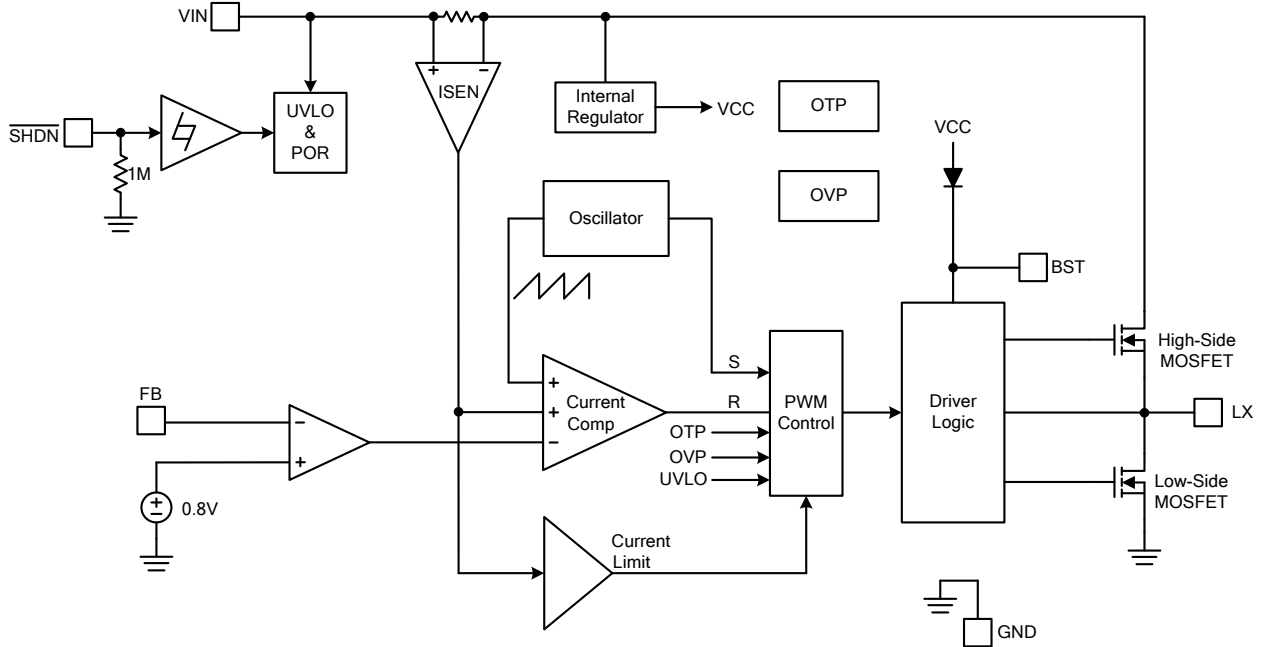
VIN

$\overline{SHDN}$

1M

UVLO & POR

+ −

ISEN

Internal Regulator

VCC

OTP

VCC

OVP

Oscillator

BST

High-Side MOSFET

S

+

+

Current Comp

−

R

PWM Control

Driver Logic

LX

FB

−

+

OTP

OVP

UVLO

Low-Side MOSFET

± 0.8V

Current Limit

GND